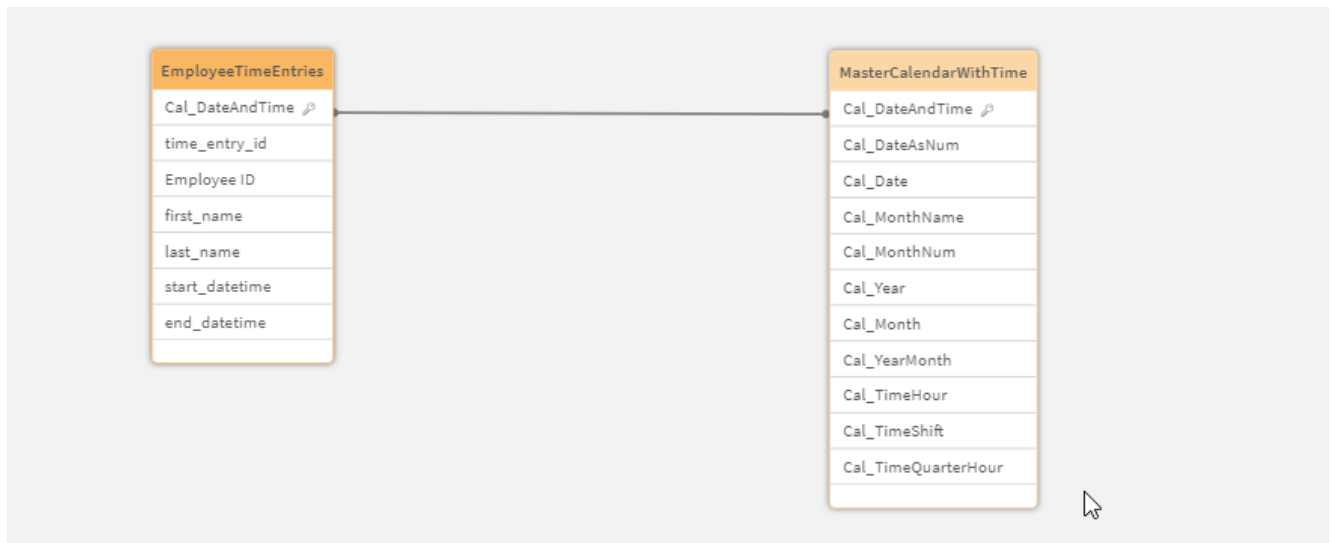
EmployeeTimeEntries
Cal_DateAndTime
time_entry_id
Employee ID
first_name
last_name
start_datetime
end_datetime

MasterCalendarWithTime
Cal_DateAndTime
Cal_DateAsNum
Cal_Date
Cal_MonthName
Cal_MonthNum
Cal_Year
Cal_Month
Cal_YearMonth
Cal_TimeHour
Cal_TimeShift
Cal_TimeQuarterHour